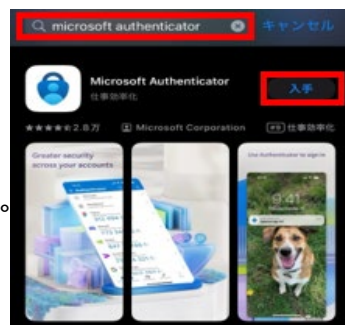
microsoft authenticator

キャンセル

Microsoft Authenticator
仕事効率化

入手

★★★★☆ 2.8万

Microsoft Corporation

仕事効率化

Greater security across your accounts

Use Authenticator to sign in

9:41

。